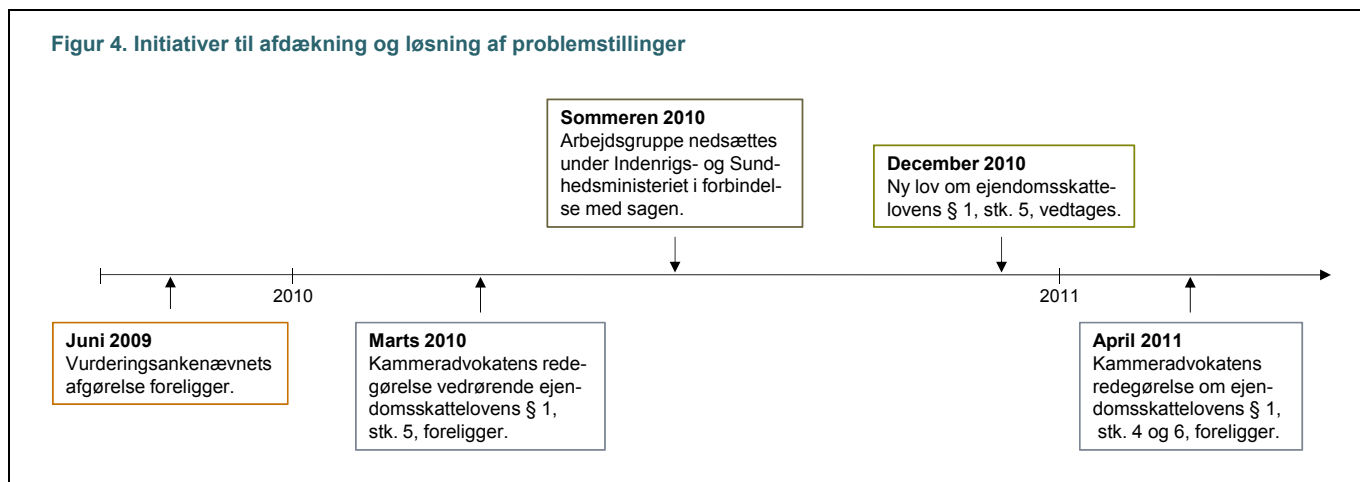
Figur 4. Initiativer til afdækning og løsning af problemstillinger

Sommeren 2010
Arbejdsgruppe nedsættes under Indenrigs- og Sundhedsministeriet i forbindelse med sagen.

December 2010
Ny lov om ejendomsskattelovens § 1, stk. 5, vedtages.

2010

2011

Juni 2009
Vurderingsankenævnets afgørelse foreligger.

Marts 2010
Kammeradvokatens redegørelse vedrørende ejendomsskattelovens § 1, stk. 5, foreligger.

April 2011
Kammeradvokatens redegørelse om ejendomsskattelovens § 1, stk. 4 og 6, foreligger.